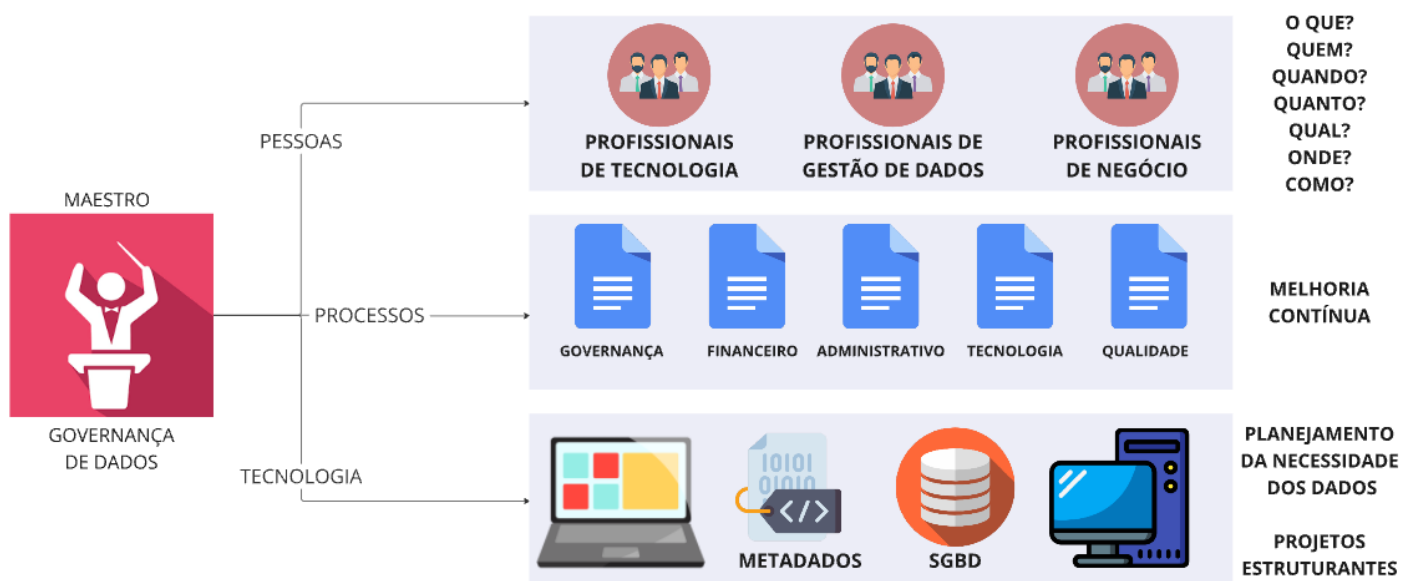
MAESTRO

GOVERNANÇA DE DADOS

PESSOAS

PROCESSOS

TECNOLOGIA

PROFISSIONAIS DE TECNOLOGIA

PROFISSIONAIS DE GESTÃO DE DADOS

PROFISSIONAIS DE NEGÓCIO

O QUE?
QUEM?
QUANDO?
QUANTO?
QUAL?
ONDE?
COMO?

GOVERNANÇA

FINANCEIRO

ADMINISTRATIVO

TECNOLOGIA

QUALIDADE

MELHORIA CONTÍNUA

0101
0101
</>
METADADOS

SGBD

PLANEJAMENTO DA NECESSIDADE DOS DADOS

PROJETOS ESTRUTURANTES